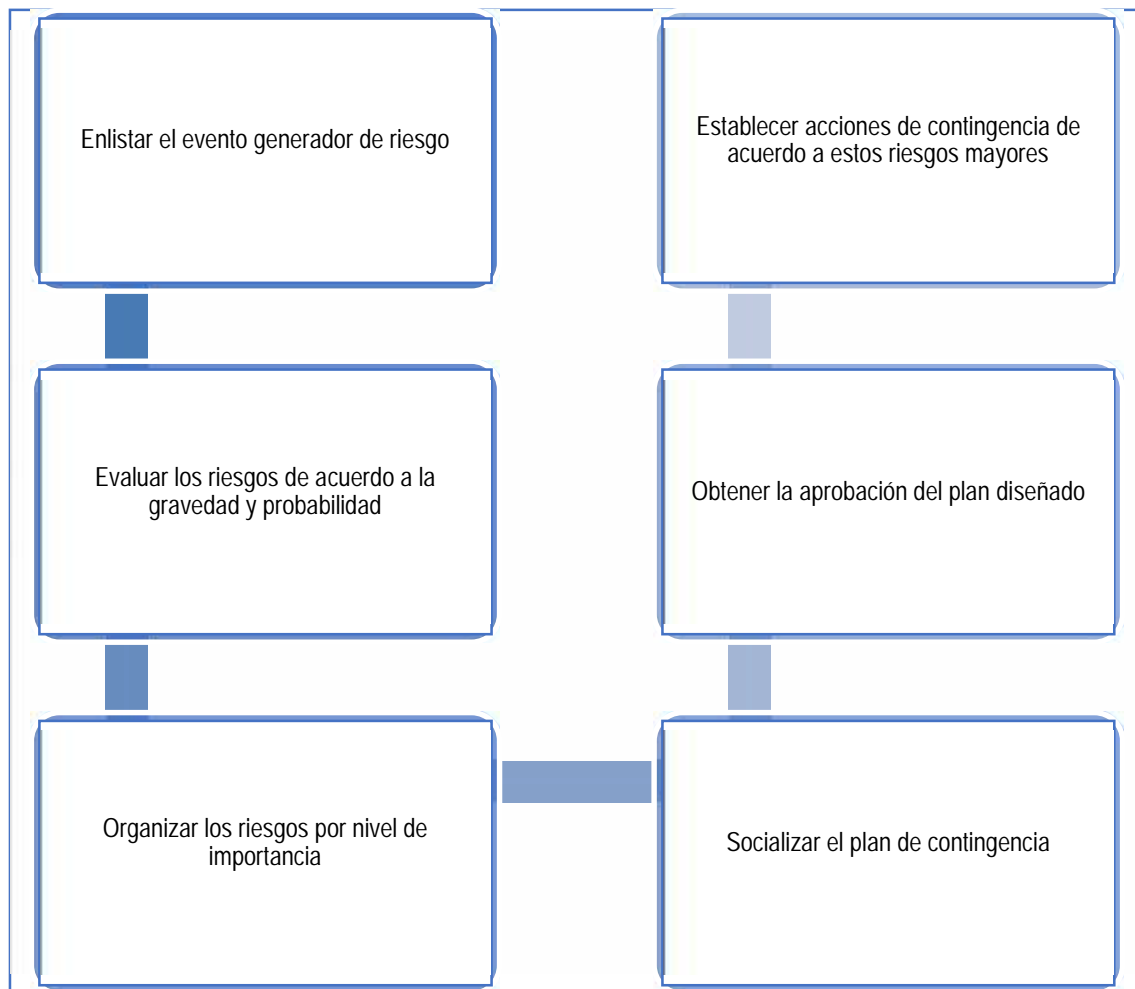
Enlistar el evento generador de riesgo

Evaluar los riesgos de acuerdo a la gravedad y probabilidad

Organizar los riesgos por nivel de importancia

Socializar el plan de contingencia

Obtener la aprobación del plan diseñado

Establecer acciones de contingencia de acuerdo a estos riesgos mayores